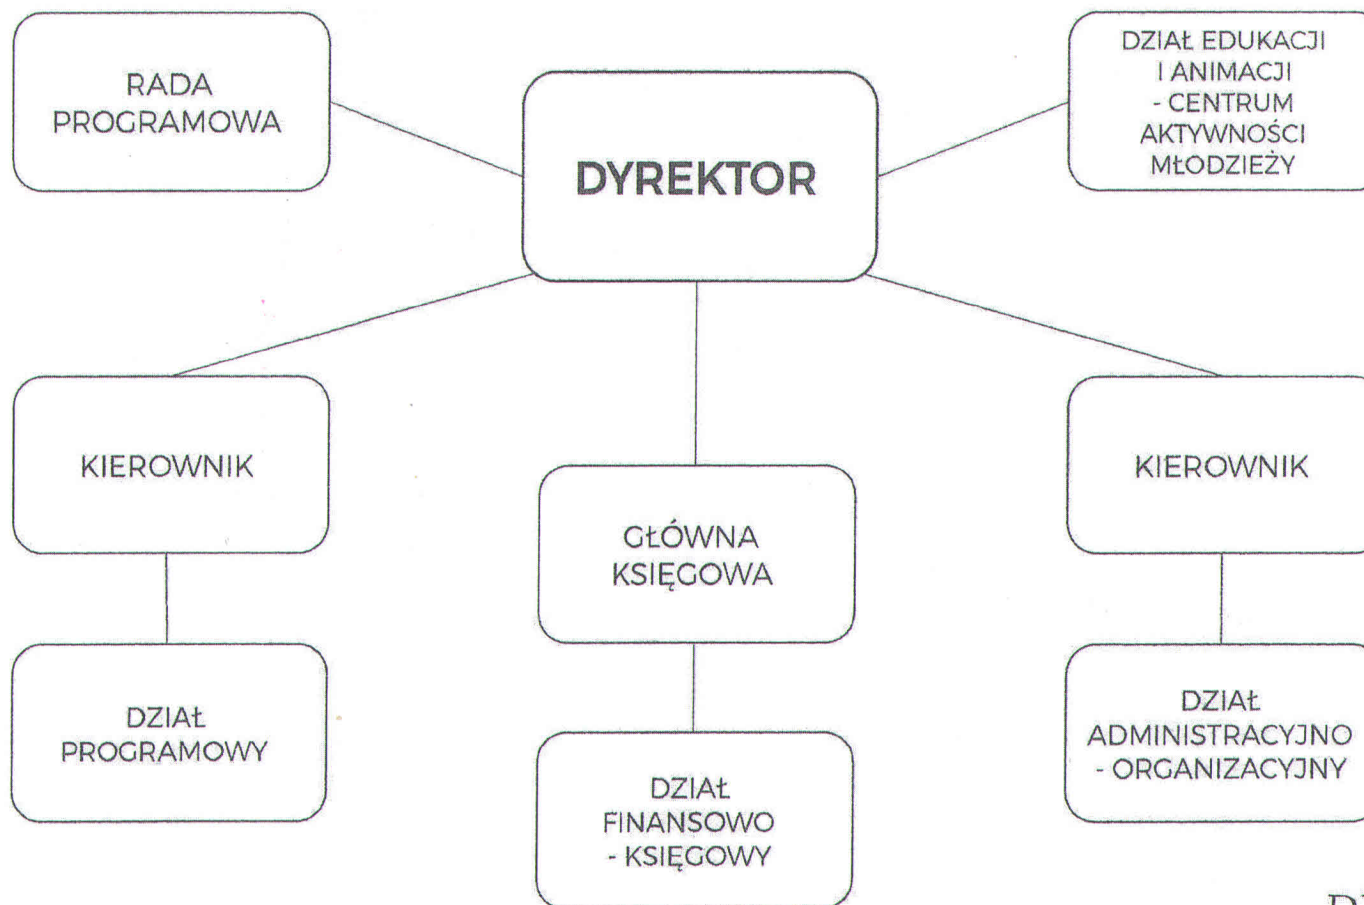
RADA PROGRAMOWA

DYREKTOR

DZIAŁ EDUKACJI I ANIMACJI - CENTRUM AKTYWNOŚCI MŁODZIEŻY

KIEROWNIK

GŁÓWNA KSIĘGOWA

KIEROWNIK

DZIAŁ PROGRAMOWY

DZIAŁ FINANSOWO - KSIĘGOWY

DZIAŁ ADMINISTRACYJNO - ORGANIZACYJNY

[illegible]